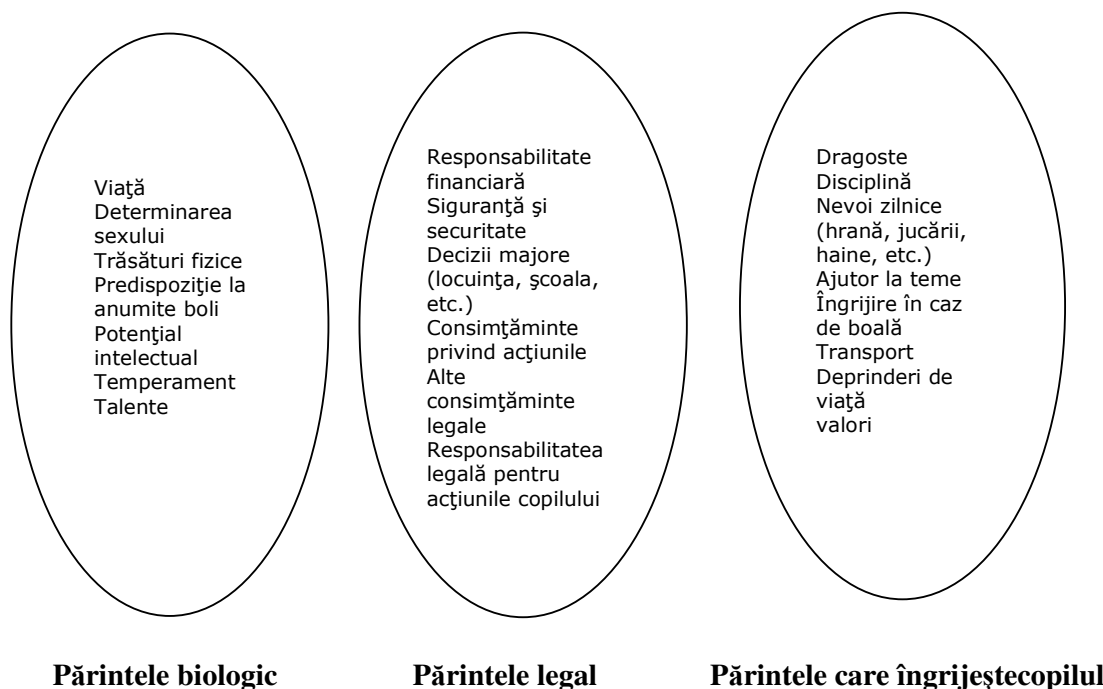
Viaţă
Determinarea sexului
Trăsături fizice
Predispoziţie la anumite boli
Potenţial intelectual
Temperament
Talente

Responsabilitate financiară
Siguranţă şi securitate
Decizii majore (locuinţa, şcoala, etc.)
Consimţăminte privind acţiunile
Alte consimţăminte legale
Responsabilitatea legală pentru acţiunile copilului

Dragoste
Disciplină
Nevoi zilnice (hrană, jucării, haine, etc.)
Ajutor la teme
Îngrijire în caz de boală
Transport
Deprinderi de viaţă
valori

Părintele biologic

Părintele legal

Părintele care îngrijeştecopilul